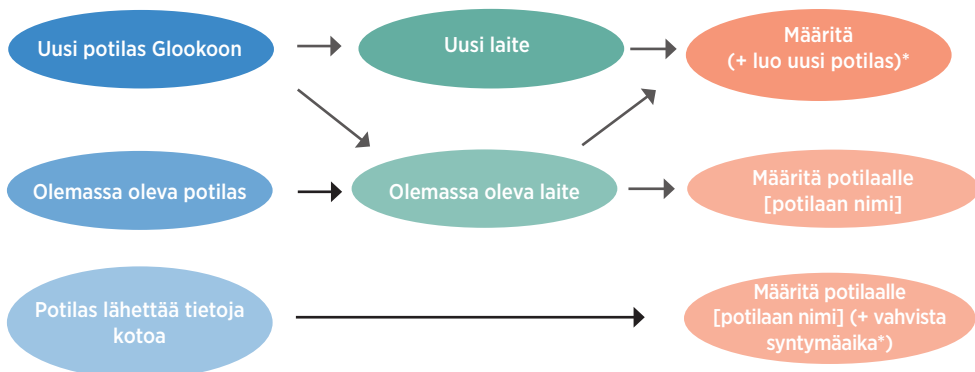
Uusi potilas Glookoon

Uusi laite

Määritä (+ luo uusi potilas)*

Olemassa oleva potilas

Olemassa oleva laite

Määritä potilaalle [potilaan nimi]

Potilas lähettää tietoja kotoa

Määritä potilaalle [potilaan nimi] (+ vahvista syntymäaika*)